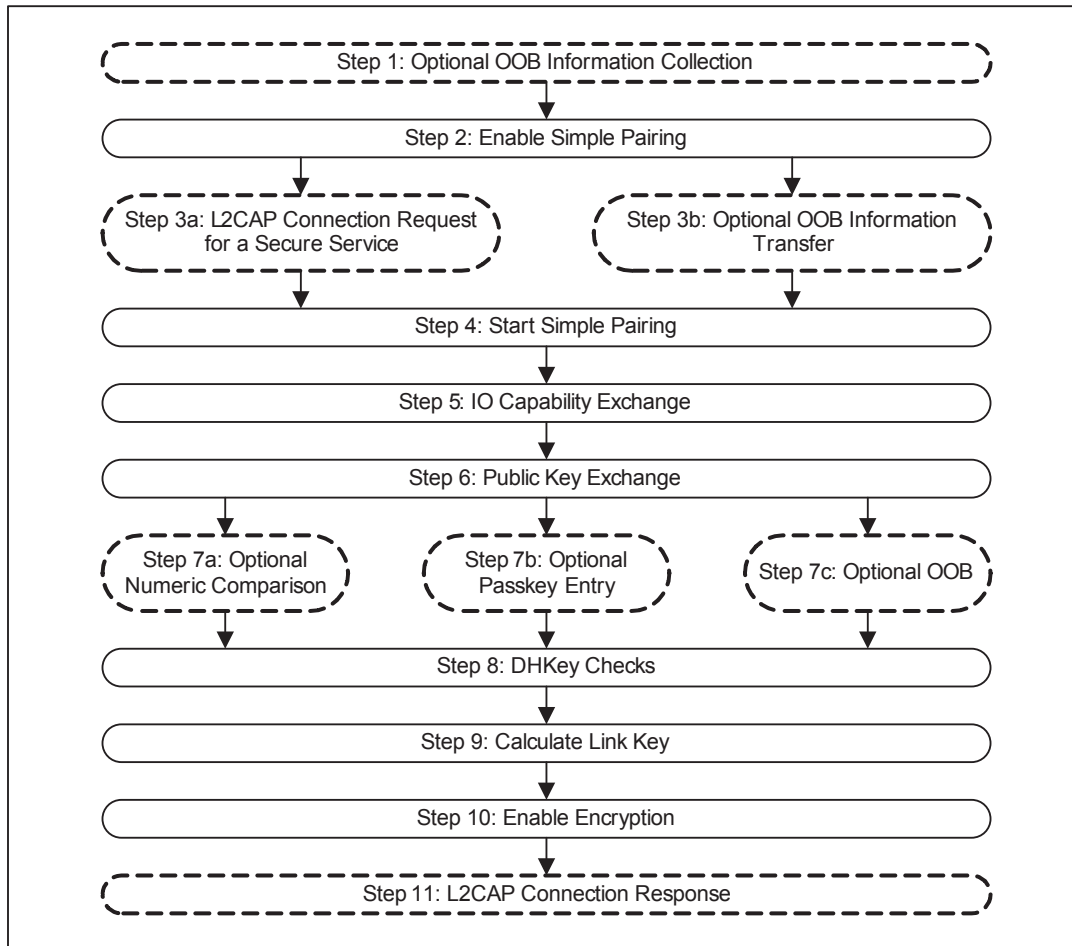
Step 1: Optional OOB Information Collection

Step 2: Enable Simple Pairing

Step 3a: L2CAP Connection Request for a Secure Service

Step 3b: Optional OOB Information Transfer

Step 4: Start Simple Pairing

Step 5: IO Capability Exchange

Step 6: Public Key Exchange

Step 7a: Optional Numeric Comparison

Step 7b: Optional Passkey Entry

Step 7c: Optional OOB

Step 8: DHKey Checks

Step 9: Calculate Link Key

Step 10: Enable Encryption

Step 11: L2CAP Connection Response